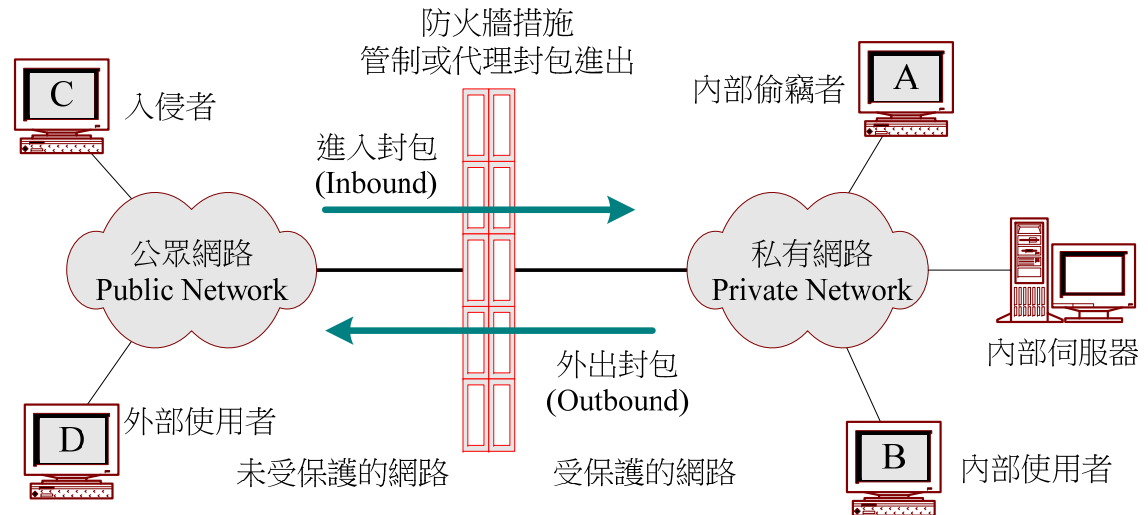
防火牆措施
管制或代理封包進出

C
入侵者

A
內部偷竊者

進入封包
(Inbound)

公眾網路
Public Network

私有網路
Private Network

內部伺服器

外出封包
(Outbound)

D
外部使用者

B
內部使用者

未受保護的網路

受保護的網路